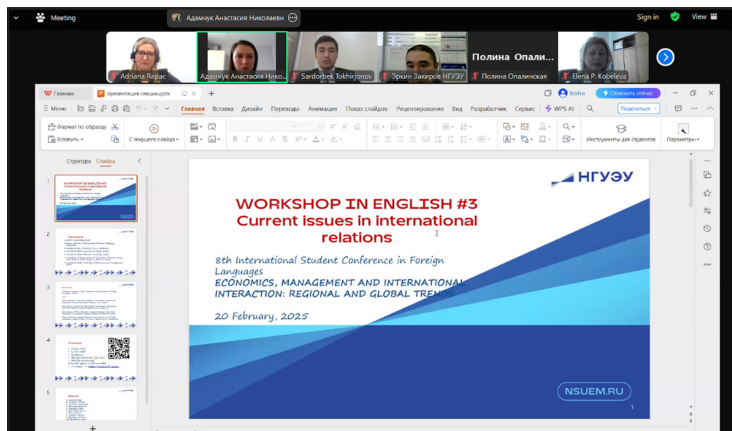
Meeting

Адамчук Анастасия Николаевн

Sign in

View

Adriana Repac

Адамчук Анастасия Нико...

Sardorbek Tokhirjonov

Эркин Закиров НГУЭУ

Полина Опалинская

Полина Опалинская

Elena P. Kobeleva

Главная

презентация секции.pptx

Войти

Обновить сейчас

Меню

Главная

Вставка

Дизайн

Переходы

Анимация

Показ слайдов

Рецензирование

Вид

Разработчик

Сервис

WPS AI

Поделиться

Формат по образцу

Вставить

С текущего слайда

Инструменты для студентов

Параметры

Структура

Слайды

1

2

3

4

5

НГУЭУ

WORKSHOP IN ENGLISH #3
Current issues in international relations

8th International Student Conference in Foreign Languages
ECONOMICS, MANAGEMENT AND INTERNATIONAL INTERACTION: REGIONAL AND GLOBAL TRENDS

20 February, 2025

NSUEM.RU

1